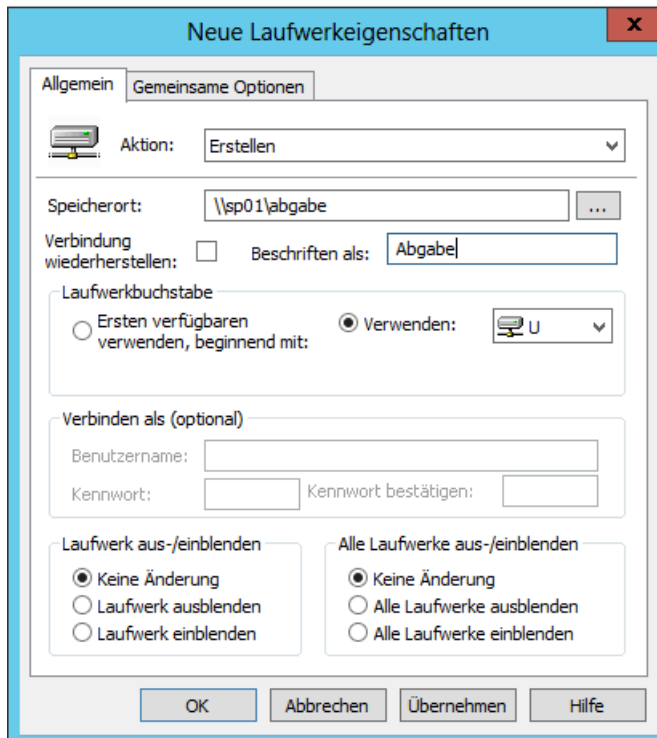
Neue Laufwerkeigenschaften

x

Allgemein | Gemeinsame Optionen

Aktion: Erstellen

Speicherort: \\sp01\abgabe ...

Verbindung wiederherstellen:

Beschriften als: Abgabe

Laufwerkbuchstabe

Ersten verfügbaren verwenden, beginnend mit:

Verwenden: U

Verbinden als (optional)

Benutzername:

Kennwort:

Kennwort bestätigen:

Laufwerk aus-/einblenden

Keine Änderung

Laufwerk ausblenden

Laufwerk einblenden

Alle Laufwerke aus-/einblenden

Keine Änderung

Alle Laufwerke ausblenden

Alle Laufwerke einblenden

OK | Abbrechen | Übernehmen | Hilfe